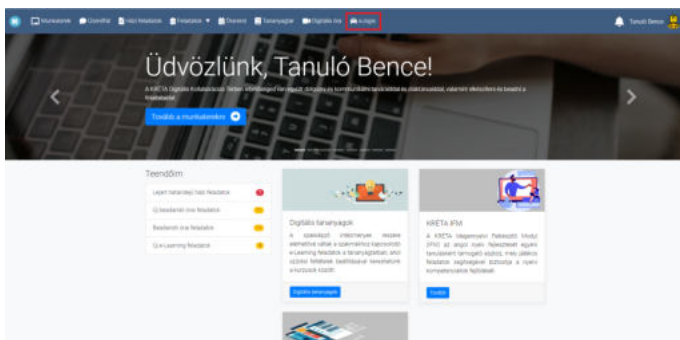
Munkaterek Üzenőfal Házi feladatok Feladatok Órarend Tananyagtár Digitális óra e-napló Tanuló Bence

Üdvözlünk, Tanuló Bence!

A KRÉTA Digitális Kollaborációs Térben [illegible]

Tovább a munkaterekre

Teendőim

Lejárt határidejű házi feladatok

Új beadandó órai feladatok

Beadandó órai feladatok

Új e-Learning feladatok

Digitális tananyagok

A szaktanári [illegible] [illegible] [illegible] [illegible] e-Learning feladatok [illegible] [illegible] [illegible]

Digitális tananyagok

KRÉTA IFM

A KRÉTA Idegennyelvi Felkészítő Modul (IFM) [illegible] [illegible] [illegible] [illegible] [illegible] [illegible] kompetenciáinak fejlődését.

Tovább